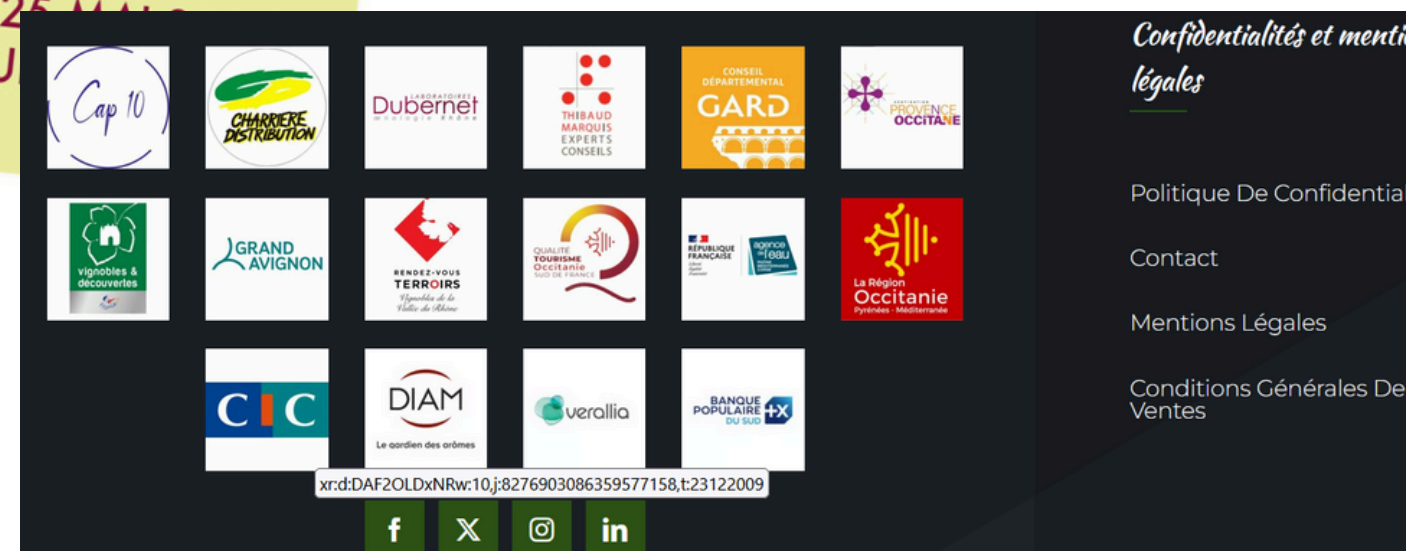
Cap 10

CHARRIERE DISTRIBUTION

LABORATOIRES Dubernet œnologie Rhône

THIBAUD MARQUIS EXPERTS CONSEILS

CONSEIL DÉPARTEMENTAL GARD

DESTINATION PROVENCE OCCITANIE

vignobles & découvertes

GRAND AVIGNON

RENDEZ-VOUS TERROIRS Vignobles de la Vallée du Rhône

QUALITÉ TOURISME Occitanie SUD DE FRANCE

RÉPUBLIQUE FRANÇAISE agence de l'eau

La Région Occitanie Pyrénées · Méditerranée

CIC

DIAM Le gardien des arômes

verallia

BANQUE POPULAIRE DU SUD

xr:d:DAF2OLDxNRw:10,j:8276903086359577158,t:23122009

Confidentialités et menti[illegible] légales

Politique De Confidentia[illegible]

Contact

Mentions Légales

Conditions Générales De Ventes